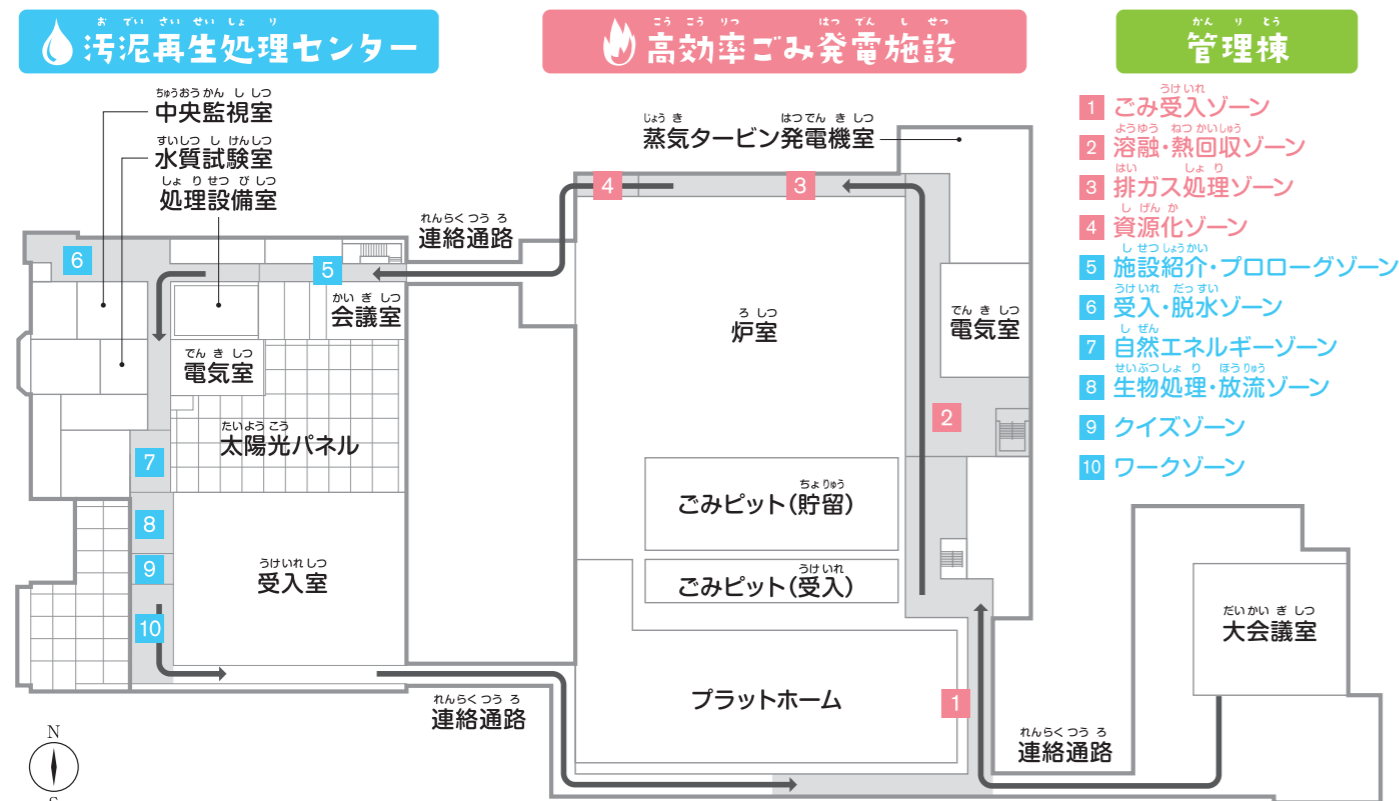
汚泥再生処理センター

高効率ごみ発電施設

管理棟

1 ごみ受入ゾーン
2 溶融・熱回収ゾーン
3 排ガス処理ゾーン
4 資源化ゾーン
5 施設紹介・プロローグゾーン
6 受入・脱水ゾーン
7 自然エネルギーゾーン
8 生物処理・放流ゾーン
9 クイズゾーン
10 ワークゾーン

中央監視室
水質試験室
処理設備室
連絡通路
蒸気タービン発電機室
6
5
4
3
会議室
電気室
炉室
電気室
太陽光パネル
7
2
ごみピット(貯留)
8
9
受入室
ごみピット(受入)
10
大会議室
プラットホーム
1
連絡通路
連絡通路
N
S